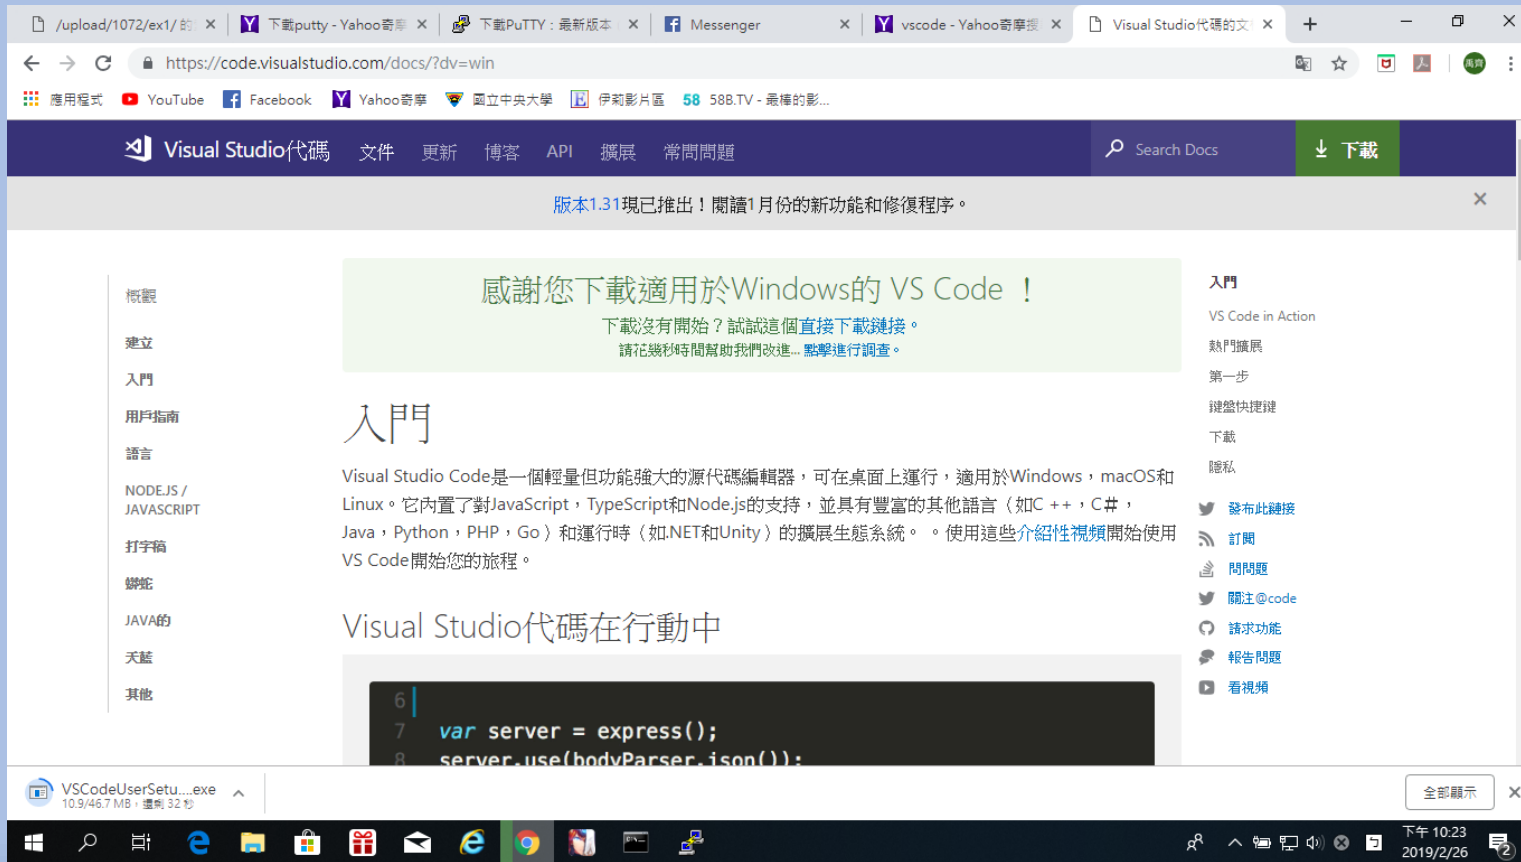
/upload/1072/ex1/ ×
下載putty - Yahoo奇摩 ×
下載PuTTY：最新版本 ×
Messenger ×
vscode - Yahoo奇摩搜 ×
Visual Studio代碼的文 ×

https://code.visualstudio.com/docs/?dv=win

應用程式 YouTube Facebook Yahoo奇摩 國立中央大學 伊莉影片區 58 58B.TV - 最棒的影...

Visual Studio代碼 文件 更新 博客 API 擴展 常問問題 Search Docs 下載

版本1.31現已推出！閱讀1月份的新功能和修復程序。 ×

概觀
建立
入門
用戶指南
語言
NODE.JS / JAVASCRIPT
打字稿
蟒蛇
JAVA的
天藍
其他

感謝您下載適用於Windows的 VS Code ！
下載沒有開始？試試這個直接下載鏈接。
請花幾秒時間幫助我們改進... 點擊進行調查。

入門

Visual Studio Code是一個輕量但功能強大的源代碼編輯器，可在桌面上運行，適用於Windows，macOS和Linux。它內置了對JavaScript，TypeScript和Node.js的支持，並具有豐富的其他語言（如C ++，C＃，Java，Python，PHP，Go）和運行時（如.NET和Unity）的擴展生態系統。 。使用這些介紹性視頻開始使用VS Code開始您的旅程。

Visual Studio代碼在行動中

6
7 var server = express();
8 server.use(bodyParser.json());

入門
VS Code in Action
熱門擴展
第一步
鍵盤快捷鍵
下載
隱私
發布此鏈接
訂閱
問問題
關注@code
請求功能
報告問題
看視頻

VSCodeUserSetu....exe
10.9/46.7 MB，還剩 32 秒
全部顯示

下午 10:23
2019/2/26